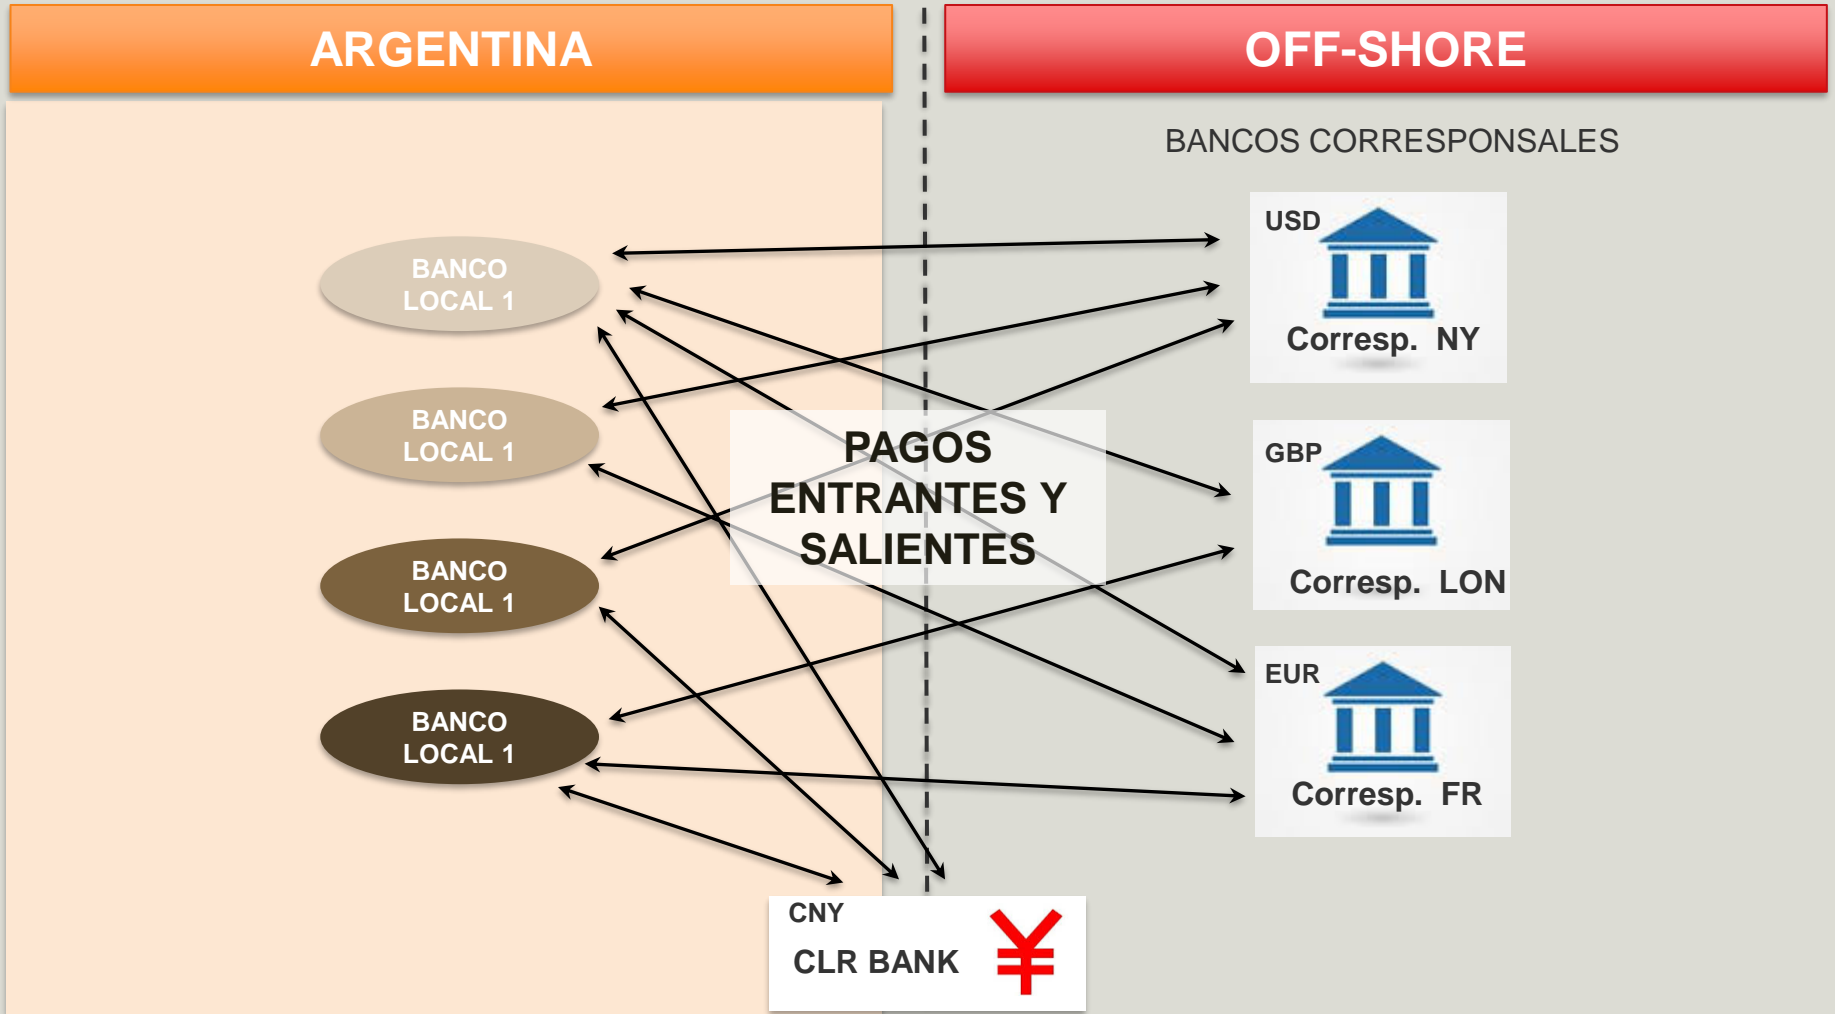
ARGENTINA

OFF-SHORE

BANCOS CORRESPONSALES

BANCO LOCAL 1

BANCO LOCAL 1

BANCO LOCAL 1

BANCO LOCAL 1

PAGOS ENTRANTES Y SALIENTES

USD

Corresp. NY

GBP

Corresp. LON

EUR

Corresp. FR

CNY

CLR BANK